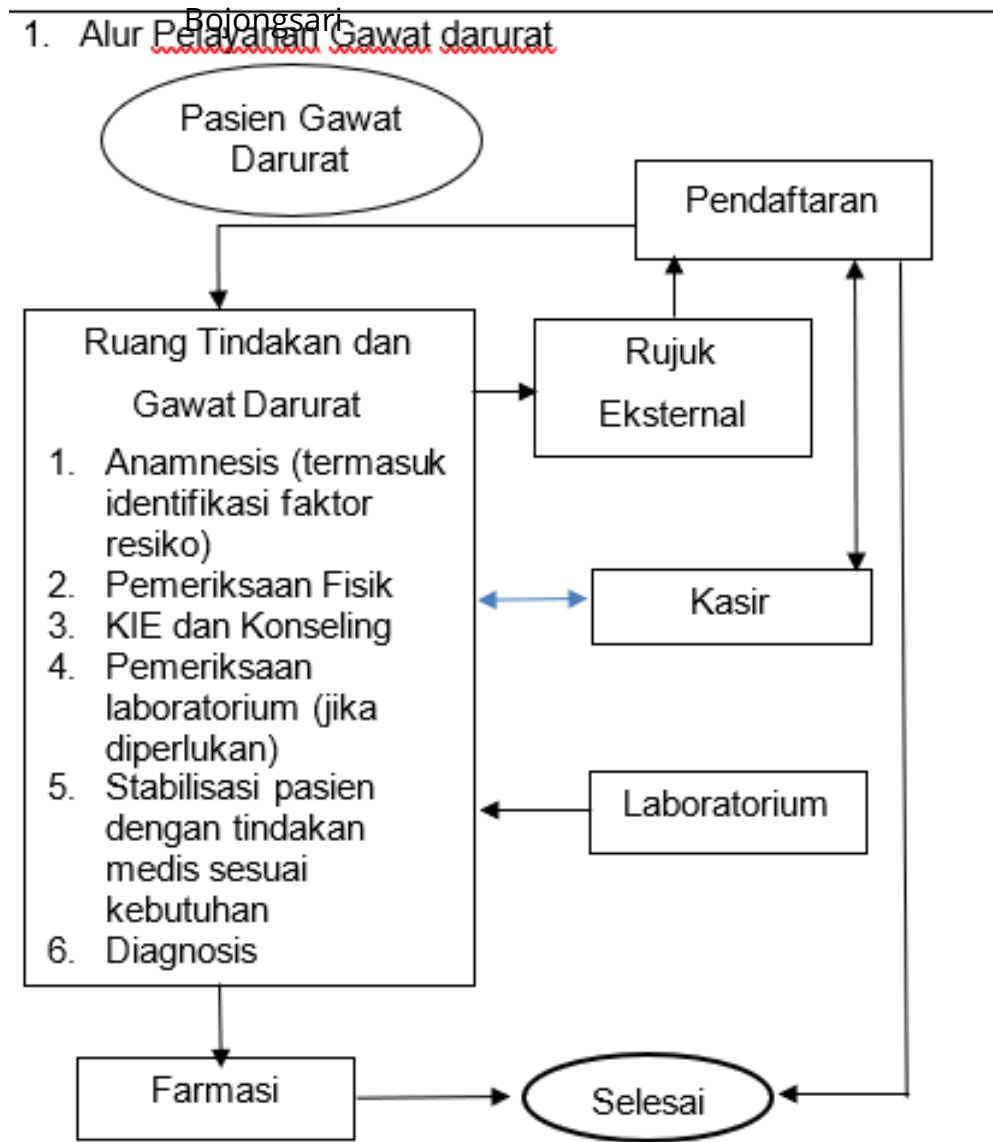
Bojongsari

1. Alur Pelayanan Gawat darurat

Pasien Gawat Darurat

Pendaftaran

Ruang Tindakan dan Gawat Darurat

1. Anamnesis (termasuk identifikasi faktor resiko)
2. Pemeriksaan Fisik
3. KIE dan Konseling
4. Pemeriksaan laboratorium (jika diperlukan)
5. Stabilisasi pasien dengan tindakan medis sesuai kebutuhan
6. Diagnosis

Rujuk Eksternal

Kasir

Laboratorium

Farmasi

Selesai